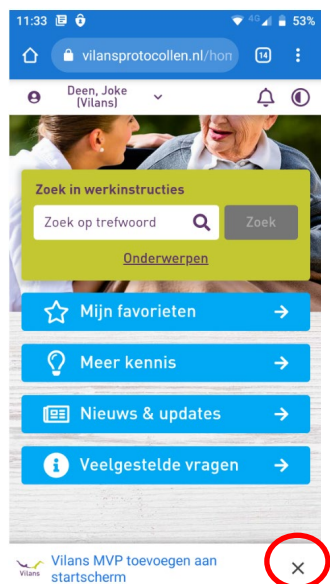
11:33 4G 53%

vilansprotocollen.nl/hon

14

Deen, Joke (Vilans)

Zoek in werkinstructies

Zoek op trefwoord

Zoek

Onderwerpen

Mijn favorieten

Meer kennis

Nieuws & updates

Veelgestelde vragen

Vilans

Vilans MVP toevoegen aan startscherm

×